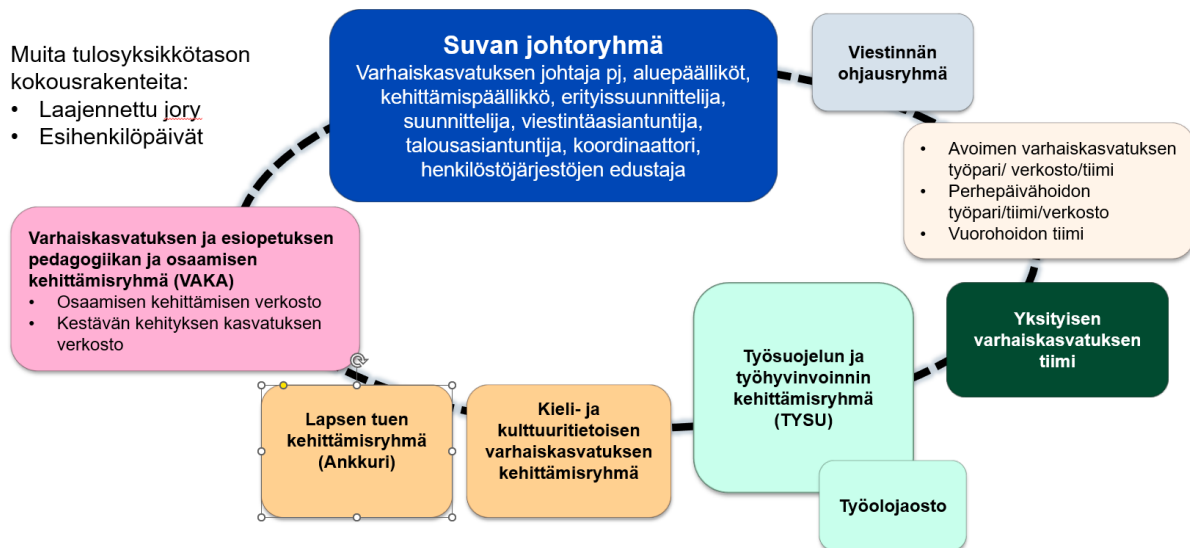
Muita tulosyksikkötason kokousrakenteita:
• Laajennettu jory
• Esihenkilöpäivät

Suvan johtoryhmä
Varhaiskasvatuksen johtaja pj, aluepäälliköt, kehittämispäällikkö, erityissuunnittelija, suunnittelija, viestintäasiantuntija, talousasiantuntija, koordinaattori, henkilöstöjärjestöjen edustaja

Viestinnän ohjausryhmä

• Avoimen varhaiskasvatuksen työpari/ verkosto/tiimi
• Perhepäivähoidon työpari/tiimi/verkosto
• Vuorohoidon tiimi

Yksityisen varhaiskasvatuksen tiimi

Työsuojelun ja työhyvinvoinnin kehittämisryhmä (TYSU)

Työolojaosto

Kieli- ja kulttuuritietoisen varhaiskasvatuksen kehittämisryhmä

Lapsen tuen kehittämisryhmä (Ankkuri)

Varhaiskasvatuksen ja esiopetuksen pedagogiikan ja osaamisen kehittämisryhmä (VAKA)
• Osaamisen kehittämisen verkosto
• Kestävän kehityksen kasvatuksen verkosto